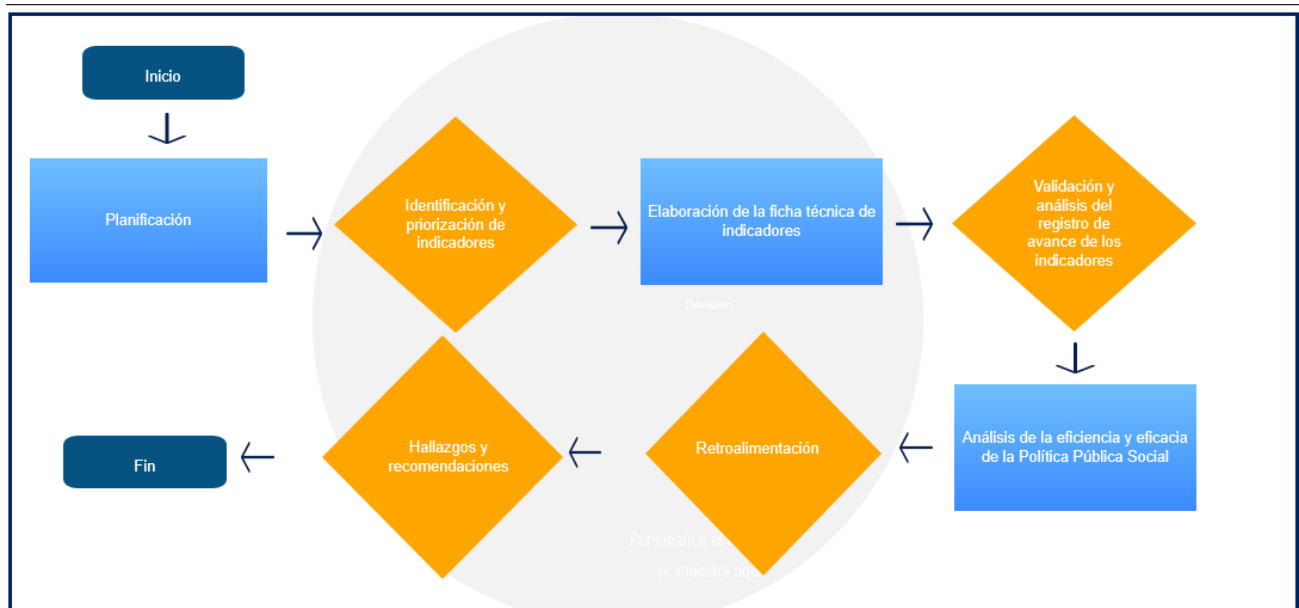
Inicio

Planificación

Identificación y priorización de indicadores

Elaboración de la ficha técnica de indicadores

Validación y análisis del registro de avance de los indicadores

Decisión

Análisis de la eficiencia y eficacia de la Política Pública Social

Retroalimentación

Hallazgos y recomendaciones

Fin

Personalice el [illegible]
se muestra aqu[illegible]